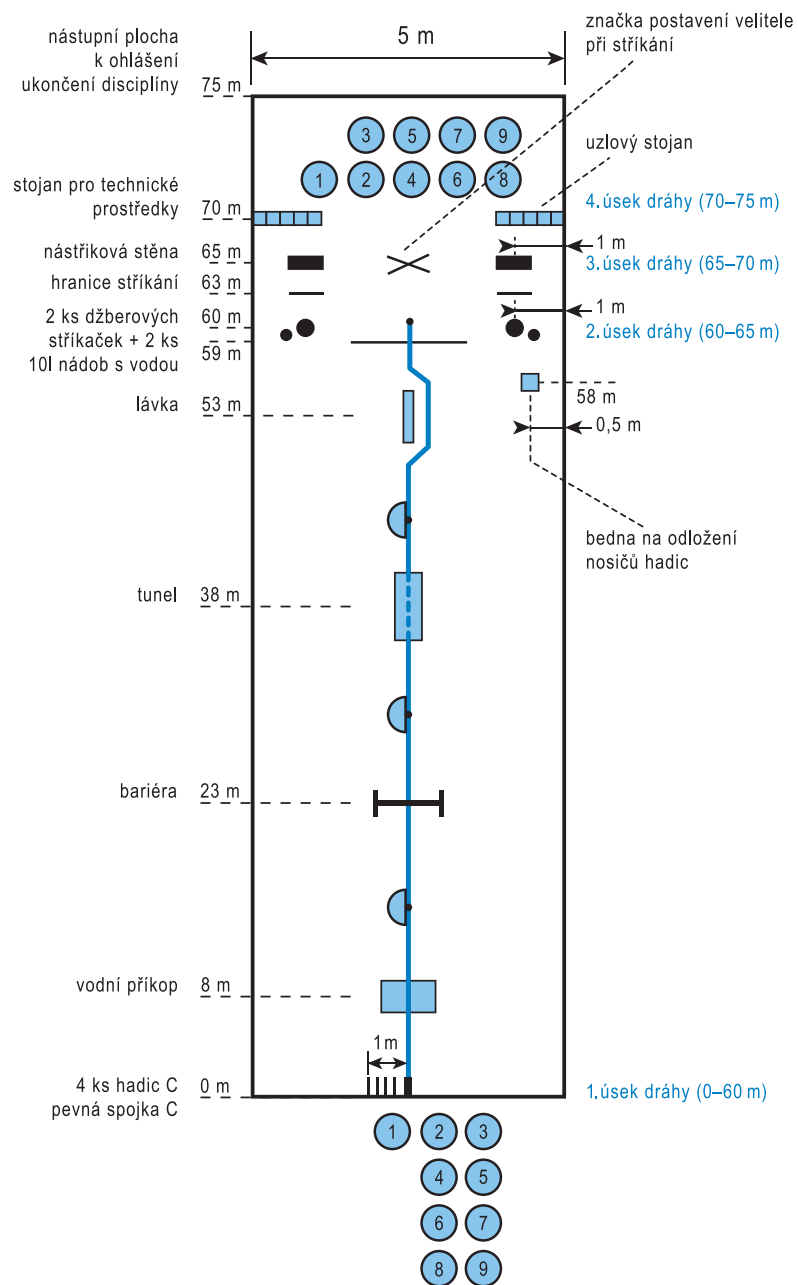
nástupní plocha k ohlášení ukončení disciplíny

5 m

značka postavení velitele při stříkání

75 m

3 5 7 9

uzlový stojan

1 2 4 6 8

stojan pro technické prostředky

70 m

4. úsek dráhy (70–75 m)

nástřiková stěna

65 m

1 m

3. úsek dráhy (65–70 m)

hranice stříkání

63 m

2 ks džberových stříkaček + 2 ks 10l nádob s vodou

60 m

1 m

2. úsek dráhy (60–65 m)

59 m

58 m

lávka

53 m

0,5 m

bedna na odložení nosičů hadic

tunel

38 m

bariéra

23 m

vodní příkop

8 m

1m

4 ks hadic C pevná spojka C

0 m

1. úsek dráhy (0–60 m)

1 2 3
4 5
6 7
8 9